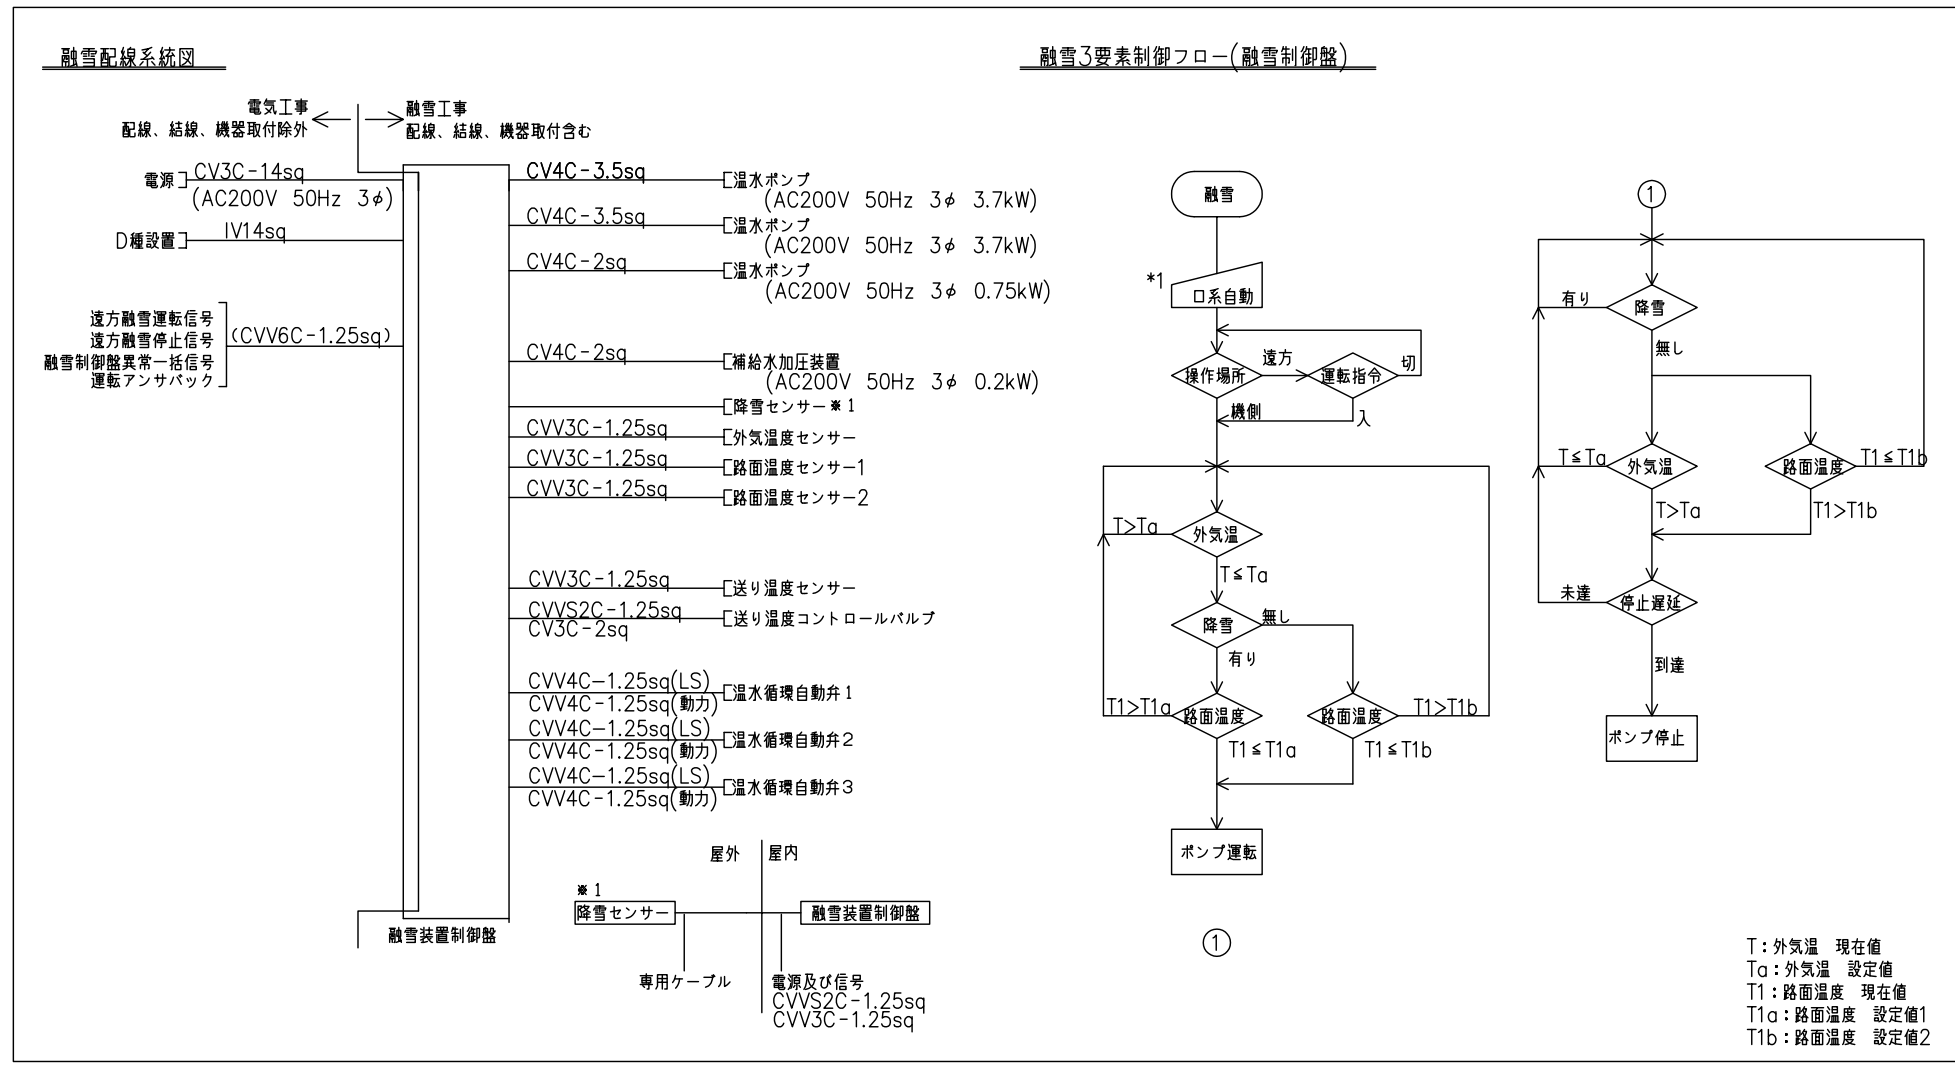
融雪配線系統図

電気工事
配線、結線、機器取付除外

融雪工事
配線、結線、機器取付含む

電源 CV3C-14sq
(AC200V 50Hz 3$\phi$)

D種設置 IV14sq

遠方融雪運転信号
遠方融雪停止信号
融雪制御盤異常一括信号
運転アンサバック
(CVV6C-1.25sq)

CV4C-3.5sq 温水ポンプ
(AC200V 50Hz 3$\phi$ 3.7kW)
CV4C-3.5sq 温水ポンプ
(AC200V 50Hz 3$\phi$ 3.7kW)
CV4C-2sq 温水ポンプ
(AC200V 50Hz 3$\phi$ 0.75kW)
CV4C-2sq 補給水加圧装置
(AC200V 50Hz 3$\phi$ 0.2kW)
降雪センサー※1
CVV3C-1.25sq 外気温度センサー
CVV3C-1.25sq 路面温度センサー1
CVV3C-1.25sq 路面温度センサー2
CVV3C-1.25sq 送り温度センサー
CVVS2C-1.25sq
CV3C-2sq 送り温度コントロールバルブ
CVV4C-1.25sq(LS)
CVV4C-1.25sq(動力) 温水循環自動弁1
CVV4C-1.25sq(LS)
CVV4C-1.25sq(動力) 温水循環自動弁2
CVV4C-1.25sq(LS)
CVV4C-1.25sq(動力) 温水循環自動弁3

融雪装置制御盤

屋外 屋内
※1
降雪センサー
融雪装置制御盤
専用ケーブル
電源及び信号
CVVS2C-1.25sq
CVV3C-1.25sq

融雪3要素制御フロー(融雪制御盤)

融雪
*1
ロ系自動
操作場所
遠方
運転指令
切
機側
入
T>Ta
外気温
T≦Ta
降雪
無し
有り
T1>T1a
路面温度
T1≦T1a
路面温度
T1>T1b
T1≦T1b
ポンプ運転

①

①
有り
降雪
無し
T≦Ta
外気温
T>Ta
路面温度
T1≦T1b
T1>T1b
未達
停止遅延
到達
ポンプ停止

T:外気温 現在値
Ta:外気温 設定値
T1:路面温度 現在値
T1a:路面温度 設定値1
T1b:路面温度 設定値2